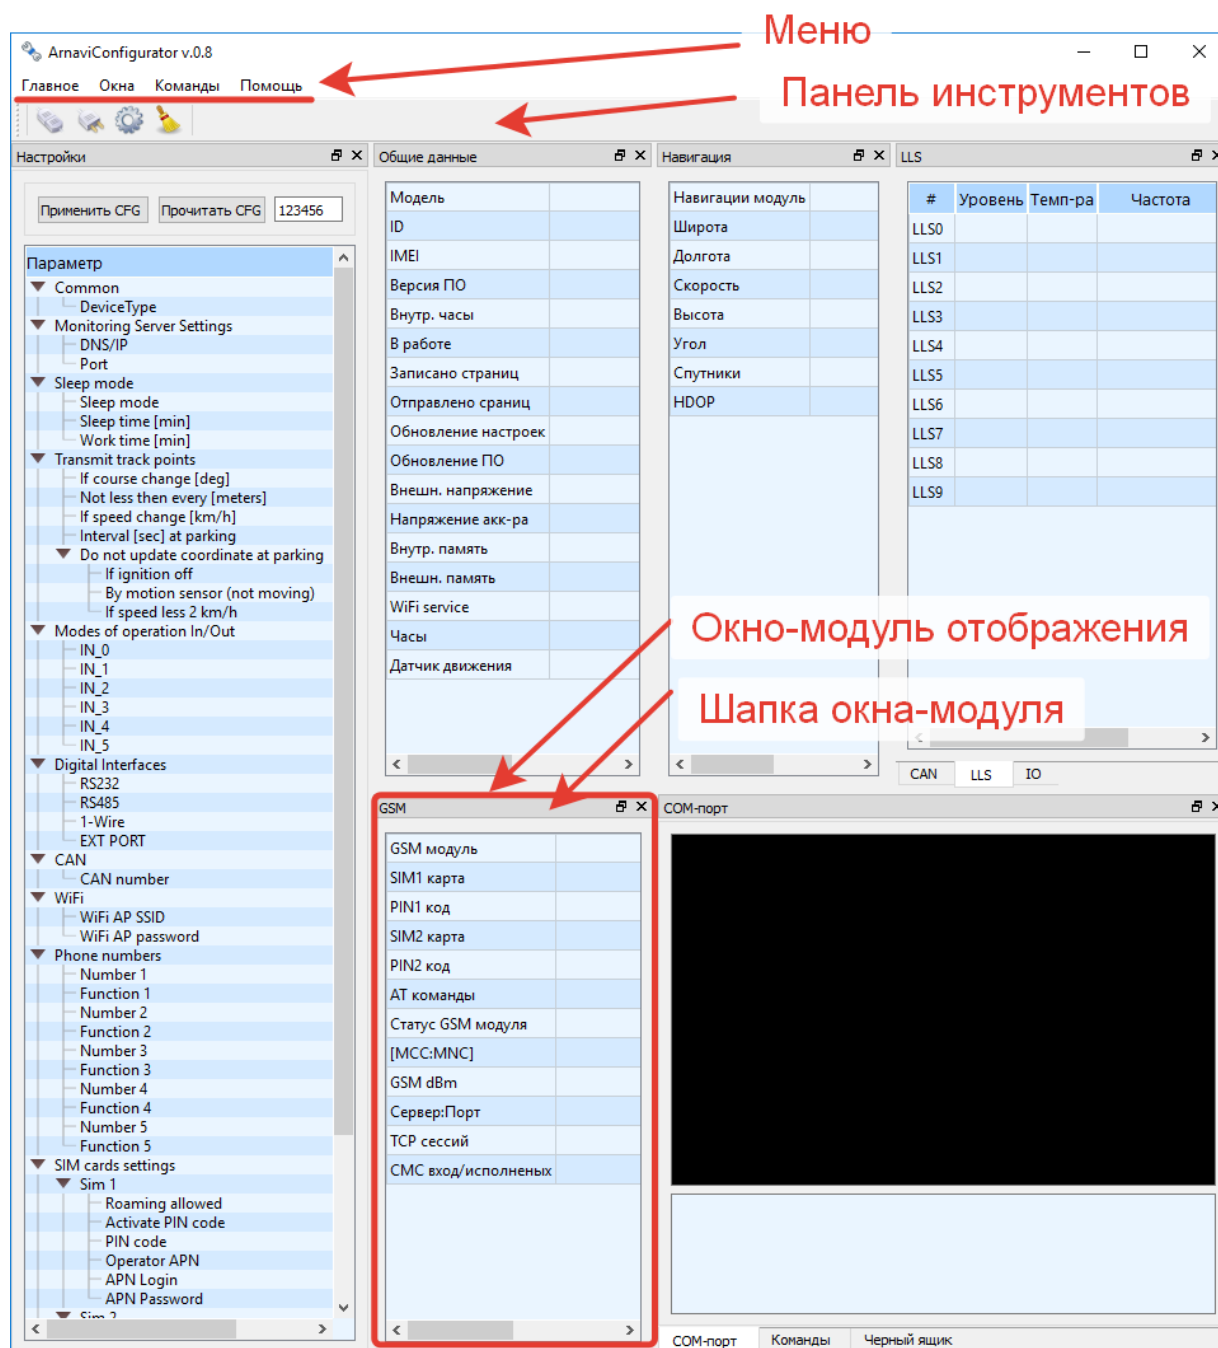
ArnaviConfigurator v.0.8

Меню

Панель инструментов

Главное Окна Команды Помощь

Настройки

Применить CFG Прочитать CFG 123456

Параметр
Common
DeviceType
Monitoring Server Settings
DNS/IP
Port
Sleep mode
Sleep mode
Sleep time [min]
Work time [min]
Transmit track points
If course change [deg]
Not less then every [meters]
If speed change [km/h]
Interval [sec] at parking
Do not update coordinate at parking
If ignition off
By motion sensor (not moving)
If speed less 2 km/h
Modes of operation In/Out
IN_0
IN_1
IN_2
IN_3
IN_4
IN_5
Digital Interfaces
RS232
RS485
1-Wire
EXT PORT
CAN
CAN number
WiFi
WiFi AP SSID
WiFi AP password
Phone numbers
Number 1
Function 1
Number 2
Function 2
Number 3
Function 3
Number 4
Function 4
Number 5
Function 5
SIM cards settings
Sim 1
Roaming allowed
Activate PIN code
PIN code
Operator APN
APN Login
APN Password
Sim 2

Общие данные

Модель
ID
IMEI
Версия ПО
Внутр. часы
В работе
Записано страниц
Отправлено сраниц
Обновление настроек
Обновление ПО
Внешн. напряжение
Напряжение акк-ра
Внутр. память
Внешн. память
WiFi service
Часы
Датчик движения

Навигация

Навигации модуль
Широта
Долгота
Скорость
Высота
Угол
Спутники
HDOP

LLS

| # | Уровень | Темп-ра | Частота |
|---|---|---|---|
| LLS0 | | | |
| LLS1 | | | |
| LLS2 | | | |
| LLS3 | | | |
| LLS4 | | | |
| LLS5 | | | |
| LLS6 | | | |
| LLS7 | | | |
| LLS8 | | | |
| LLS9 | | | |

Окно-модуль отображения

Шапка окна-модуля

CAN LLS IO

GSM

GSM модуль
SIM1 карта
PIN1 код
SIM2 карта
PIN2 код
AT команды
Статус GSM модуля
[MCC:MNC]
GSM dBm
Сервер:Порт
TCP сессий
СМС вход/исполненых

COM-порт

COM-порт Команды Черный ящик